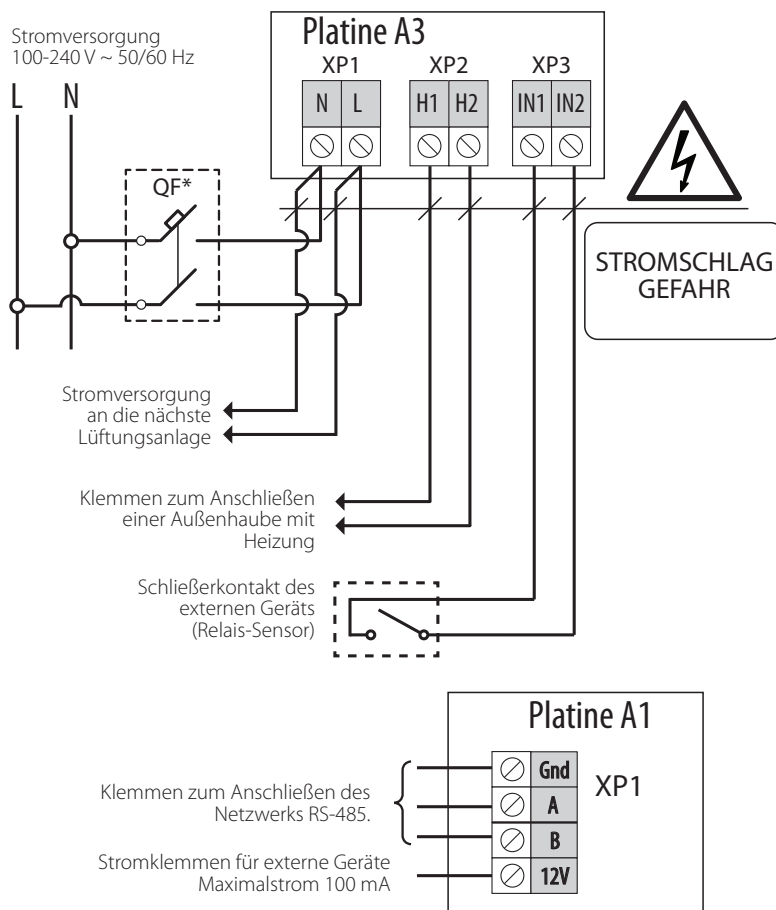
Stromversorgung
100-240 V ~ 50/60 Hz

L N

Platine A3

XP1 XP2 XP3

N L H1 H2 IN1 IN2

QF*

STROMSCHLAG GEFAHR

Stromversorgung an die nächste Lüftungsanlage

Klemmen zum Anschließen einer Außenhaube mit Heizung

Schließerkontakt des externen Geräts (Relais-Sensor)

Platine A1

XP1

Gnd
A
B
12V

Klemmen zum Anschließen des Netzwerks RS-485.

Stromklemmen für externe Geräte Maximalstrom 100 mA